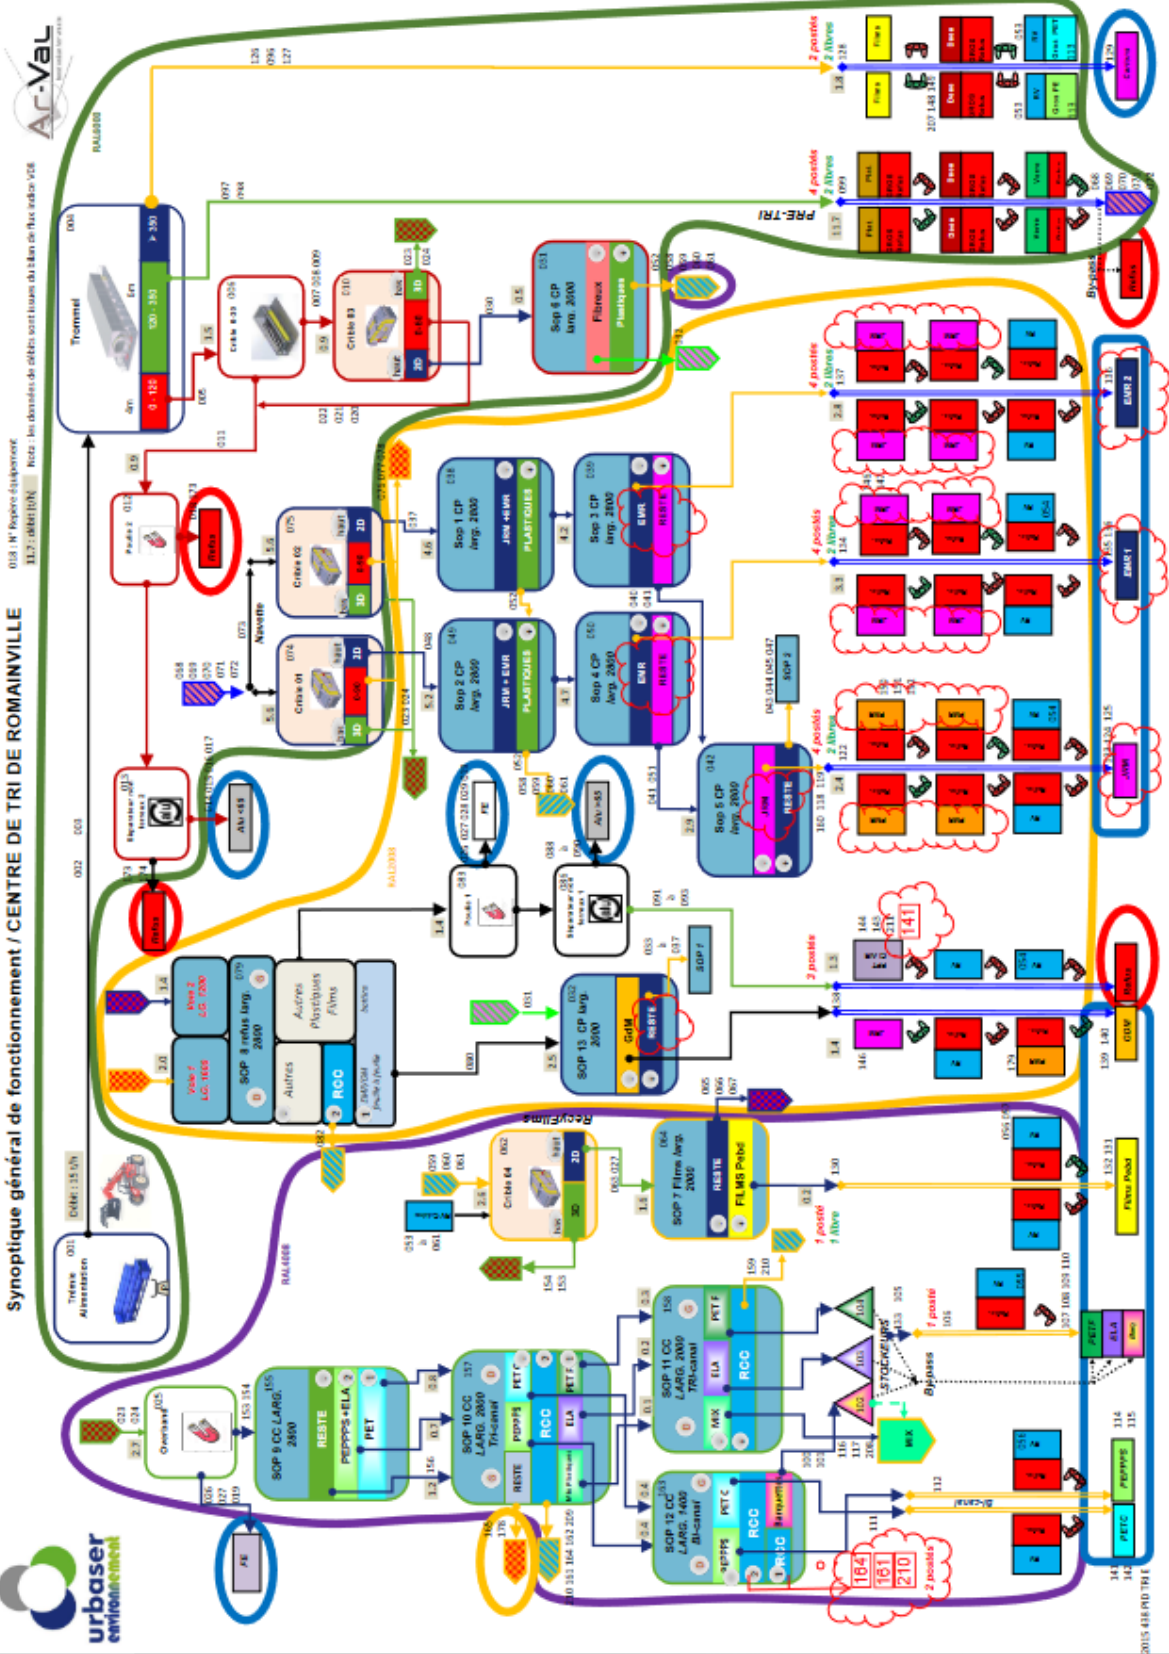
Synoptique général de fonctionnement / CENTRE DE TRI DE ROMAINVILLE

Ar-Val

urbaser environnement

Trémie Alimentation

Débit : 15 t/h

Trommel

0 - 120

120 - 350

> 350

Crible 01

Crible 02

Crible 03

Crible 04

Navette

Sop 1 CP larg. 2000

Sop 2 CP larg. 2000

Sop 3 CP larg. 2000

Sop 4 CP larg. 2000

Sop 5 CP larg. 2000

Sop 6 CP larg. 2000

SOP 7 Films larg. 2000

SOP 8 refus larg. 2800

SOP 10 CC LARG. 2800 Tri-canal

SOP 11 CC LARG. 2000 Tri-canal

SOP 12 CC LARG. 1400 Bi-canal

SOP 13 CP larg. 2000

SOP 9 CC LARG. 2800

JRM + EMR

PLASTIQUES

EMR

RESTE

Fibreux

Plastiques

FILMS Pebd

RCC

PET

PEHD

ELA

MIX

GdM

Autres Plastiques Films

Refus

Alu <65

Alu >65

Fe

EMR 1

EMR 2

JRM

Films Pebd

PETC

PETF

PEPPPS

CDV

PRE-TRI

Bypass

STOCKEURS

2 postes

4 postes

1 poste

2 fibres

1 fibre

ReCyFilms

SOP 1

SOP 2

Overband

Poubl. 2

Séparateur Foucault 1

Séparateur Foucault 2

141

164

161

210

RAL6000

RAL2003

RAL4008

2015 438 PID TRI E

Nota : les données de débits sont issues du bilan de flux indice V16

018 : N° Repère équipement

11,7 : débit (t/h)